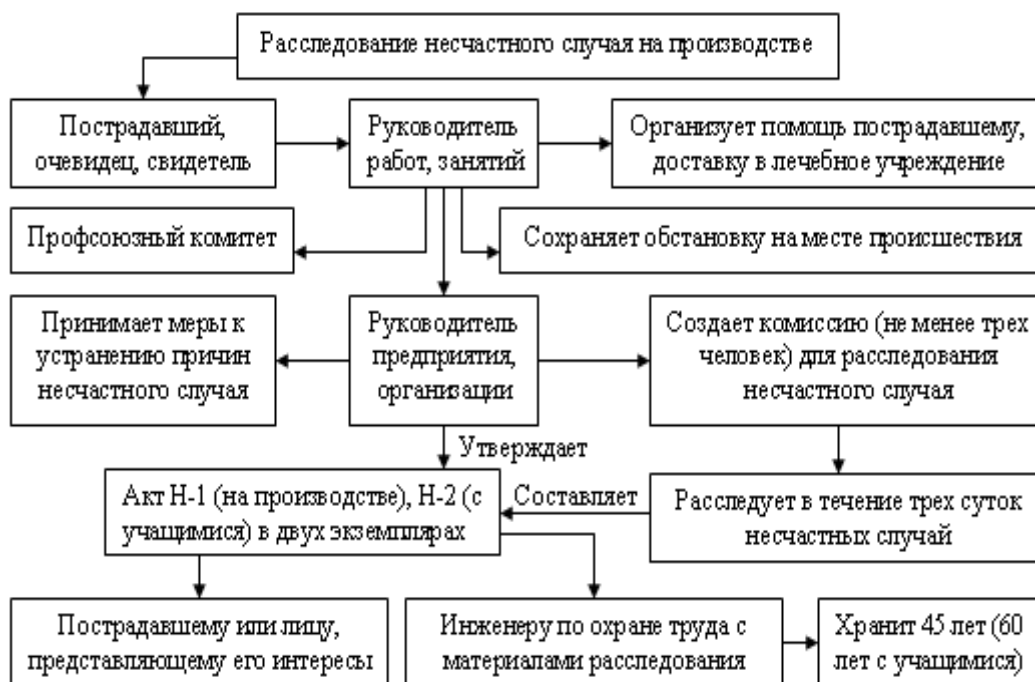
Расследование несчастного случая на производстве

Пострадавший, очевидец, свидетель

Руководитель работ, занятий

Организует помощь пострадавшему, доставку в лечебное учреждение

Профсоюзный комитет

Сохраняет обстановку на месте происшествия

Принимает меры к устранению причин несчастного случая

Руководитель предприятия, организации

Создает комиссию (не менее трех человек) для расследования несчастного случая

Утверждает

Акт Н-1 (на производстве), Н-2 (с учащимися) в двух экземплярах

Составляет

Расследует в течение трех суток несчастный случай

Пострадавшему или лицу, представляющему его интересы

Инженеру по охране труда с материалами расследования

Хранит 45 лет (60 лет с учащимися)